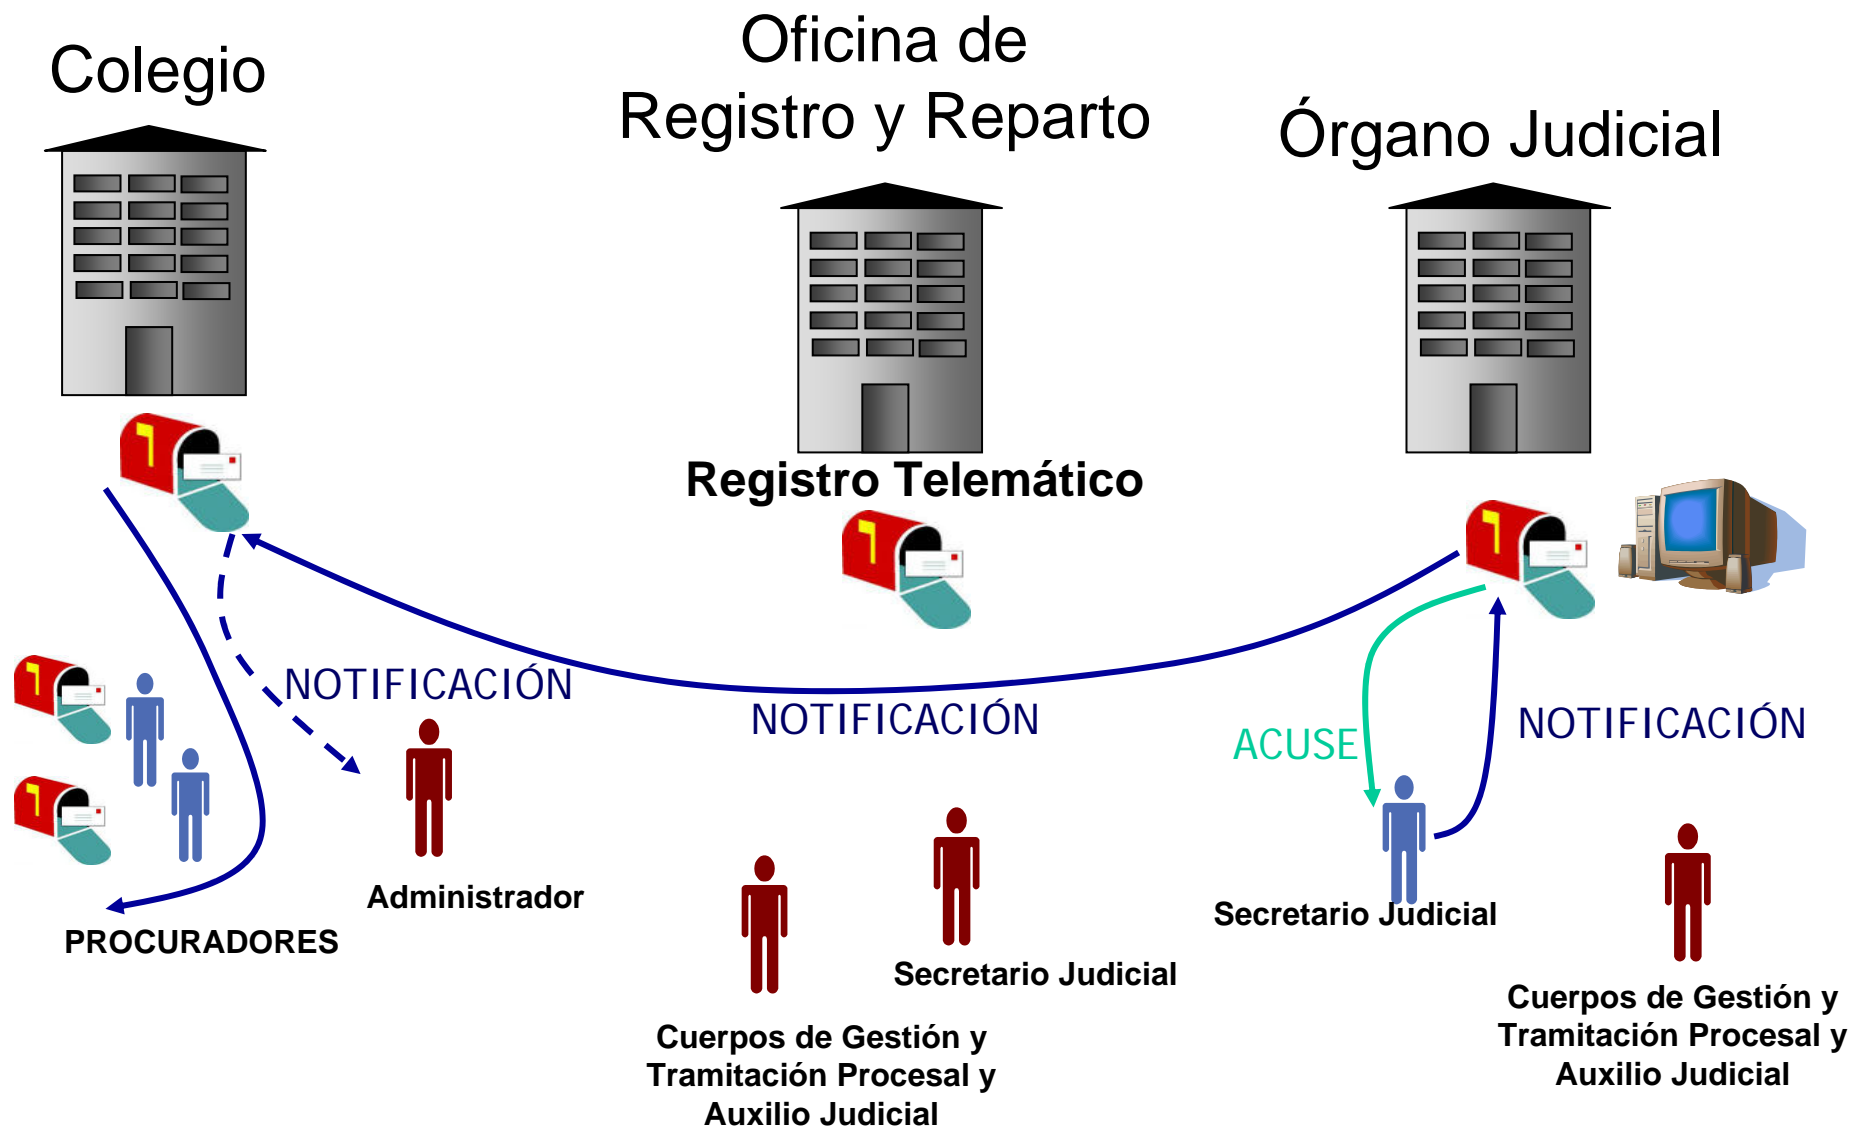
Colegio

Oficina de Registro y Reparto

Órgano Judicial

Registro Telemático

NOTIFICACIÓN

NOTIFICACIÓN

ACUSE

NOTIFICACIÓN

Administrador

PROCURADORES

Secretario Judicial

Secretario Judicial

Cuerpos de Gestión y Tramitación Procesal y Auxilio Judicial

Cuerpos de Gestión y Tramitación Procesal y Auxilio Judicial